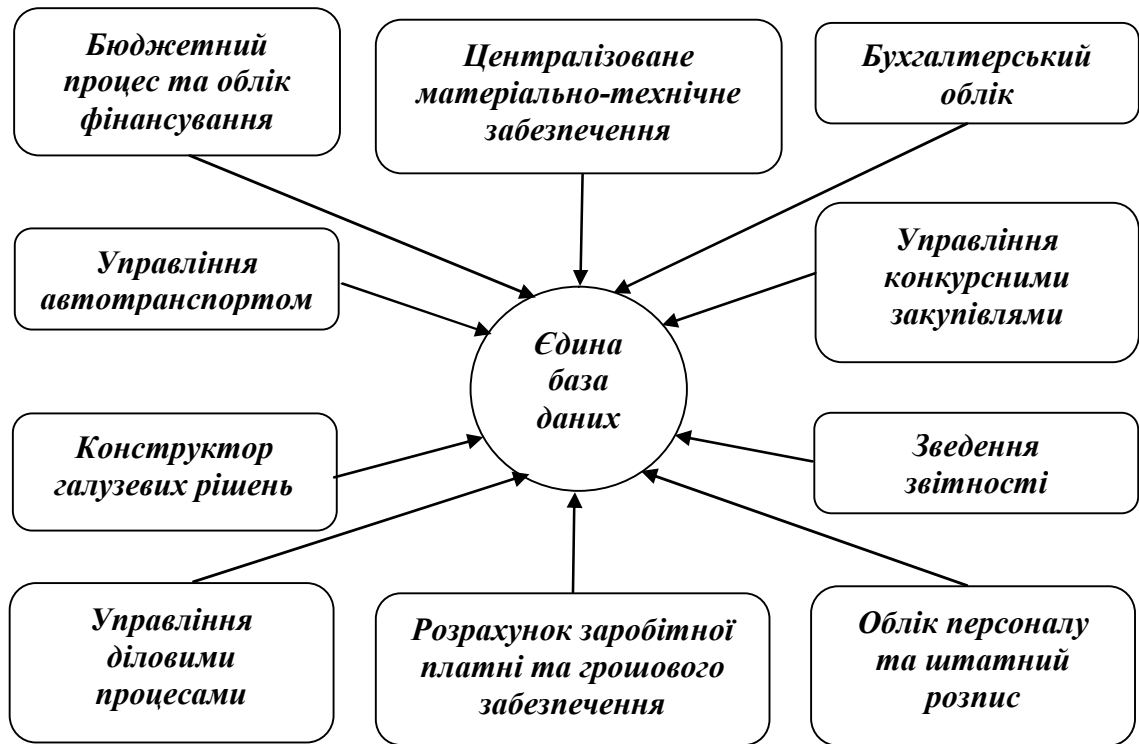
Бюджетний процес та облік фінансування

Централізоване матеріально-технічне забезпечення

Бухгалтерський облік

Управління автотранспортом

Управління конкурсними закупівлями

Єдина база даних

Конструктор галузевих рішень

Зведення звітності

Управління діловими процесами

Розрахунок заробітної платні та грошового забезпечення

Облік персоналу та штатний розпис